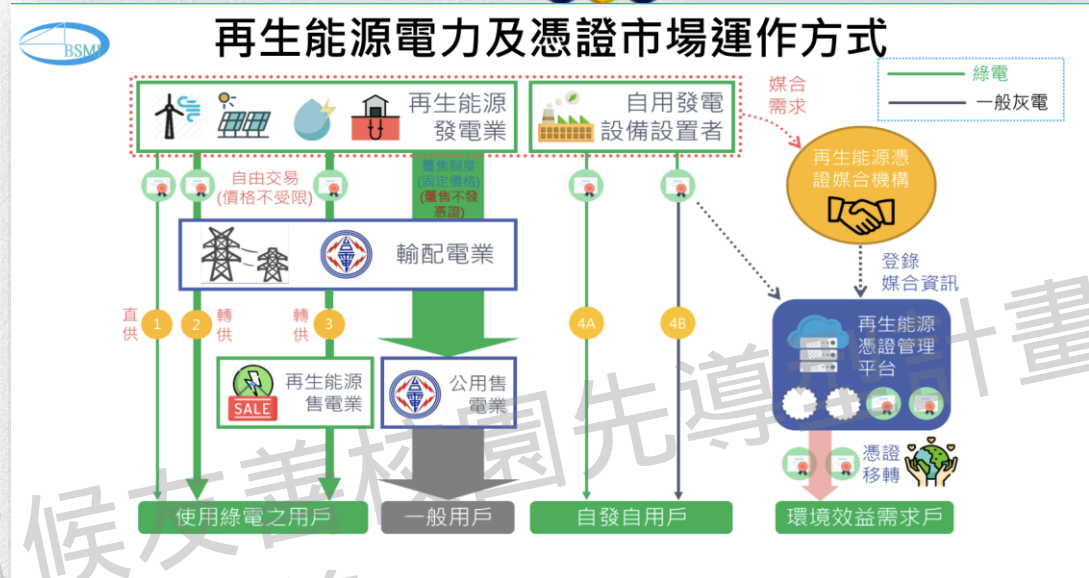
BSMI

再生能源電力及憑證市場運作方式

綠電
一般灰電

再生能源發電業

自用發電設備設置者

媒合需求

再生能源憑證媒合機構

自由交易(價格不受限)

躉售制度(固定價格)(躉售不發憑證)

輸配電業

登錄媒合資訊

直供 1

2 轉供

轉供 3

4A

4B

再生能源憑證管理平台

SALE 再生能源售電業

公用售電業

憑證移轉

使用綠電之用戶

一般用戶

自發自用戶

環境效益需求戶

候友善校園先導計畫